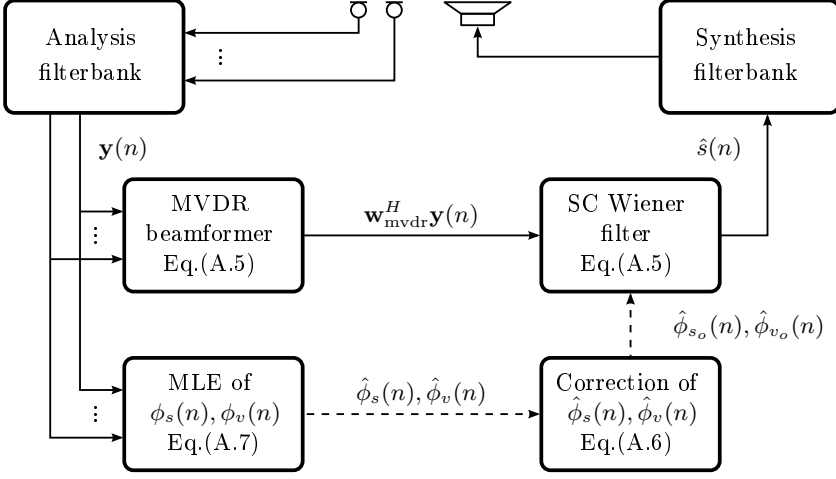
Analysis filterbank

$\vdots$

Synthesis filterbank

$\mathbf{y}(n)$

$\hat{s}(n)$

MVDR beamformer Eq.(A.5)

$\vdots$

$\mathbf{w}_{\text{mvdr}}^{H}\mathbf{y}(n)$

SC Wiener filter Eq.(A.5)

$\hat{\phi}_{s_o}(n), \hat{\phi}_{v_o}(n)$

MLE of $\phi_s(n), \phi_v(n)$ Eq.(A.7)

$\vdots$

$\hat{\phi}_s(n), \hat{\phi}_v(n)$

Correction of $\hat{\phi}_s(n), \hat{\phi}_v(n)$ Eq.(A.6)